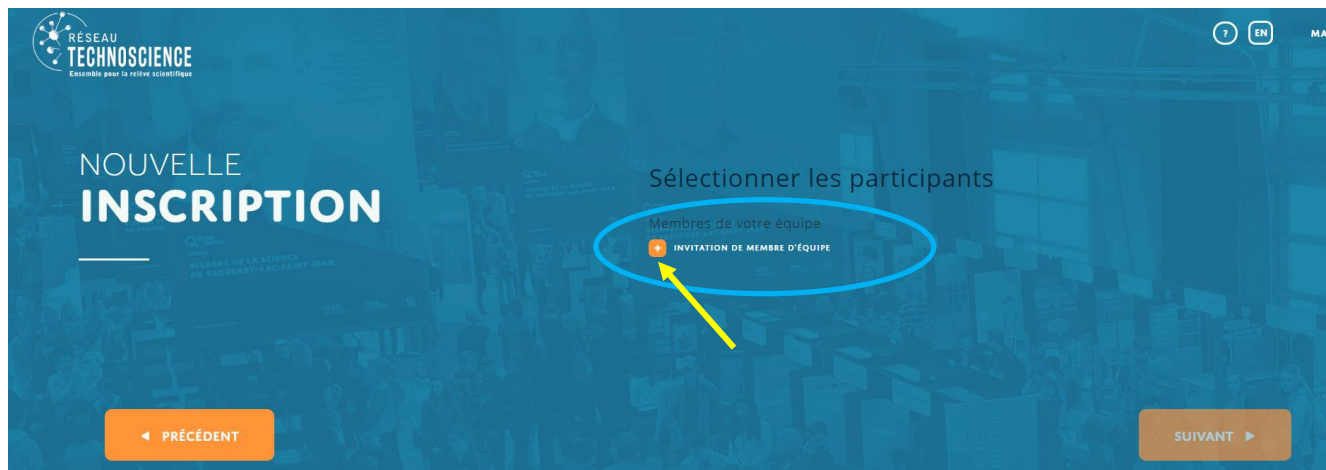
RÉSEAU
TECHNOSCIENCE
Ensemble pour la relève scientifique

? EN MA

NOUVELLE
INSCRIPTION

Sélectionner les participants

Membres de votre équipe

+ INVITATION DE MEMBRE D'ÉQUIPE

◄ PRÉCÉDENT

SUIVANT ►